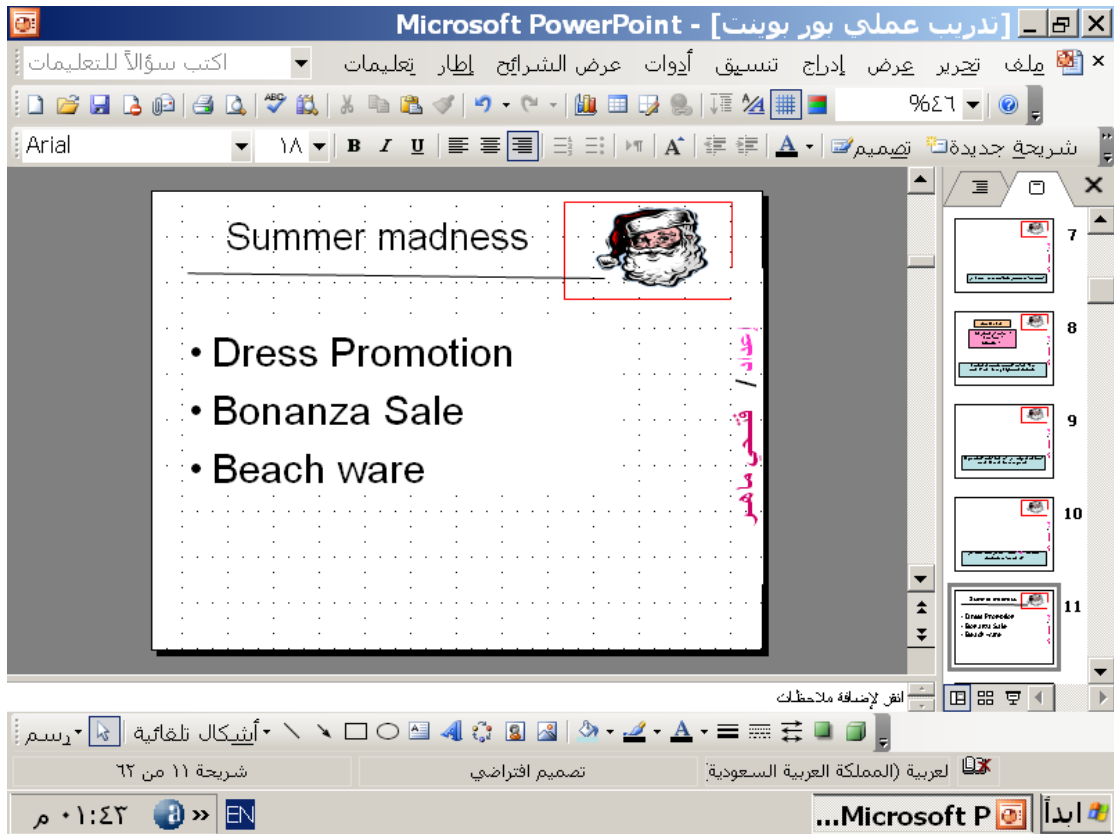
Microsoft PowerPoint - [تدريب عملي بور بوينت]

ملف تحرير عرض إدراج تنسيق أدوات عرض الشرائح إطار تعليمات

اكتب سؤالاً للتعليمات

%٤٦

Arial ١٨ B I U

شريحة جديدة تصميم

Summer madness

• Dress Promotion
• Bonanza Sale
• Beach ware

إعداد / فتحي ماهر

7
8
9
10
11

انقر لإضافة ملاحظات

رسم أشكال تلقائية

شريحة ١١ من ٦٢ تصميم افتراضي لعربية (المملكة العربية السعودية)

ابدأ Microsoft P... EN ٠١:٤٣ م